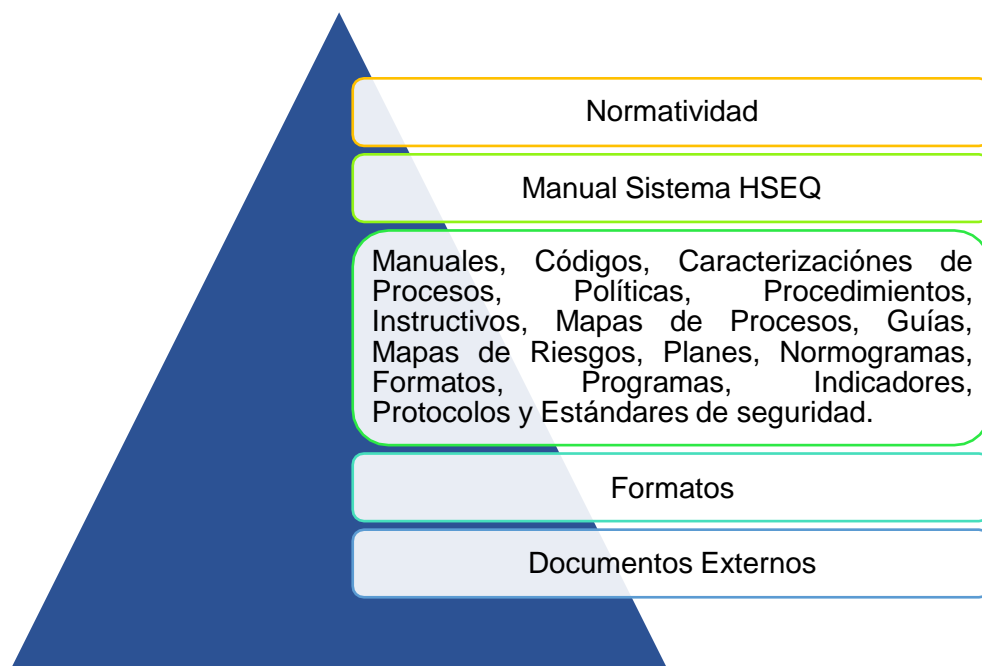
Normatividad

Manual Sistema HSEQ

Manuales, Códigos, Caracterizaciónes de Procesos, Políticas, Procedimientos, Instructivos, Mapas de Procesos, Guías, Mapas de Riesgos, Planes, Normogramas, Formatos, Programas, Indicadores, Protocolos y Estándares de seguridad.

Formatos

Documentos Externos